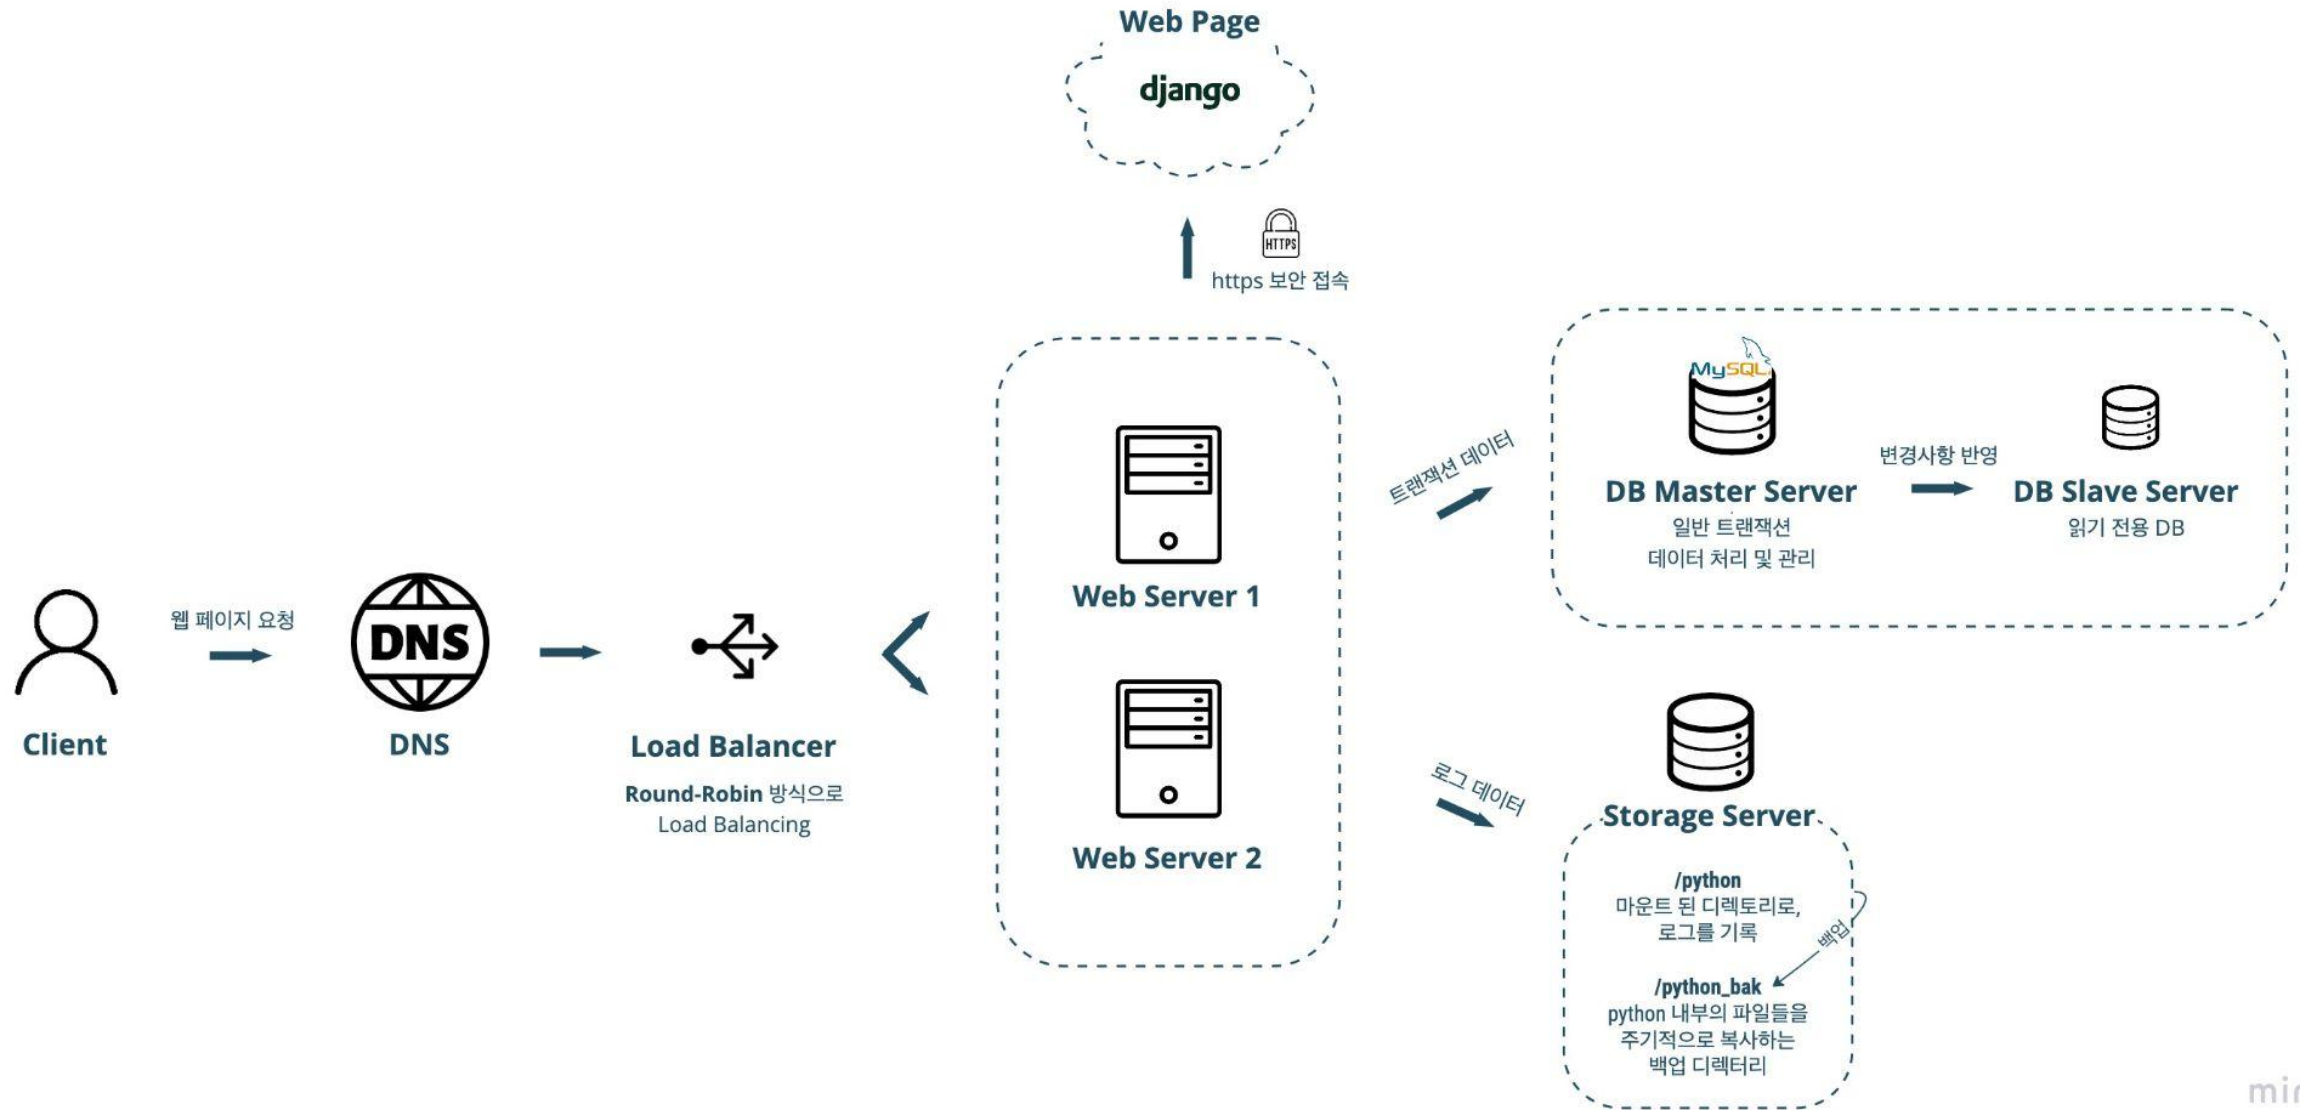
Web Page
django

HTTPS
https 보안 접속

Client

웹 페이지 요청

DNS
DNS

Load Balancer
Round-Robin 방식으로
Load Balancing

Web Server 1

Web Server 2

트랜잭션 데이터

MySQL
DB Master Server
일반 트랜잭션
데이터 처리 및 관리

변경사항 반영

DB Slave Server
읽기 전용 DB

로그 데이터

Storage Server
/python
마운트 된 디렉토리로,
로그를 기록

백업

/python_bak
python 내부의 파일들을
주기적으로 복사하는
백업 디렉터리

mi